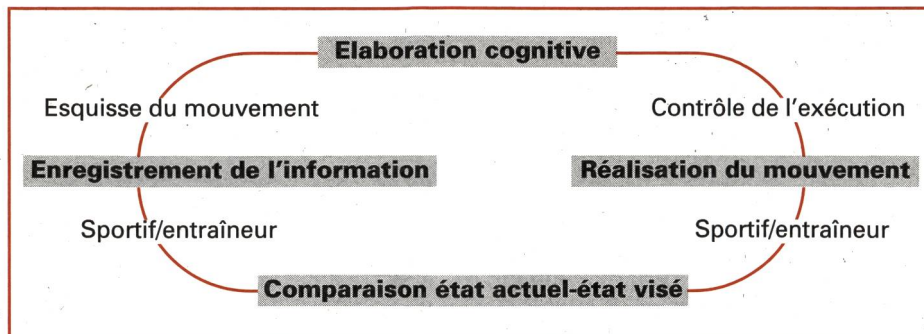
Elaboration cognitive

Esquisse du mouvement

Contrôle de l'exécution

Enregistrement de l'information

Réalisation du mouvement

Sportif/entraîneur

Sportif/entraîneur

Comparaison état actuel-état visé